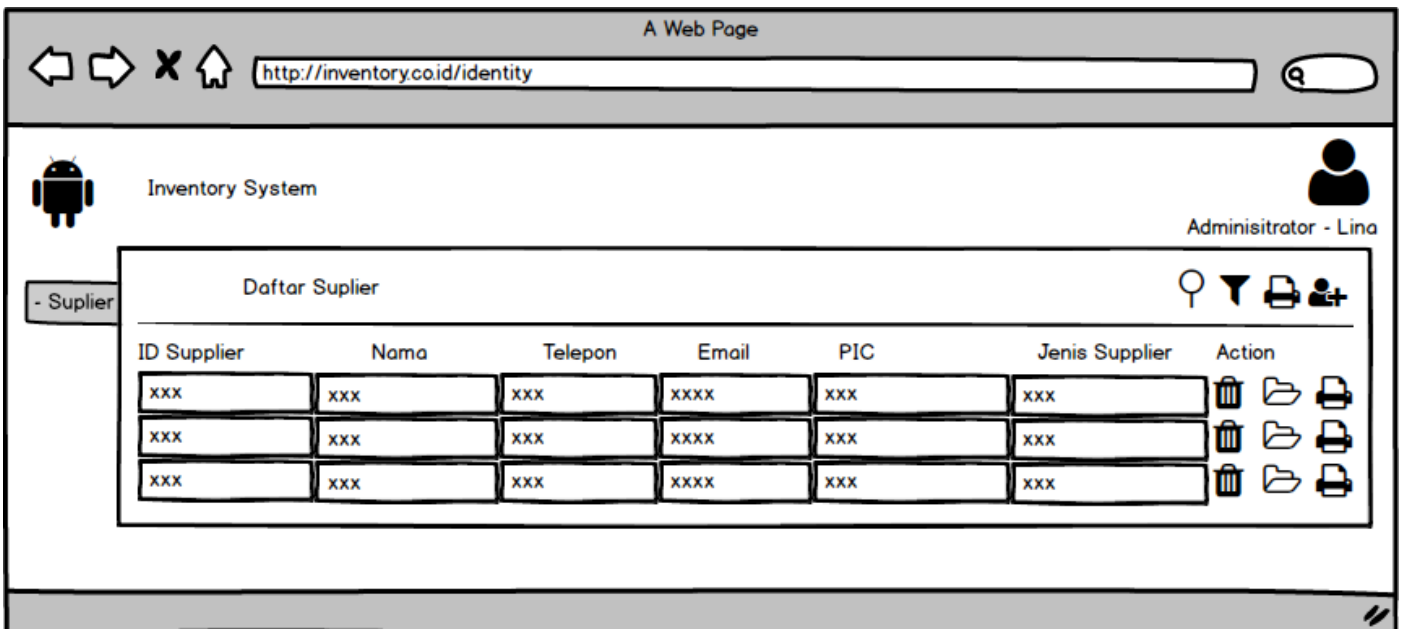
A Web Page

http://inventory.co.id/identity

Inventory System

Adminisitrator - Lina

- Suplier

Daftar Suplier

| ID Supplier | Nama | Telepon | Email | PIC | Jenis Supplier | Action |
|---|---|---|---|---|---|---|
| xxx | xxx | xxx | xxxx | xxx | xxx | |
| xxx | xxx | xxx | xxxx | xxx | xxx | |
| xxx | xxx | xxx | xxxx | xxx | xxx | |